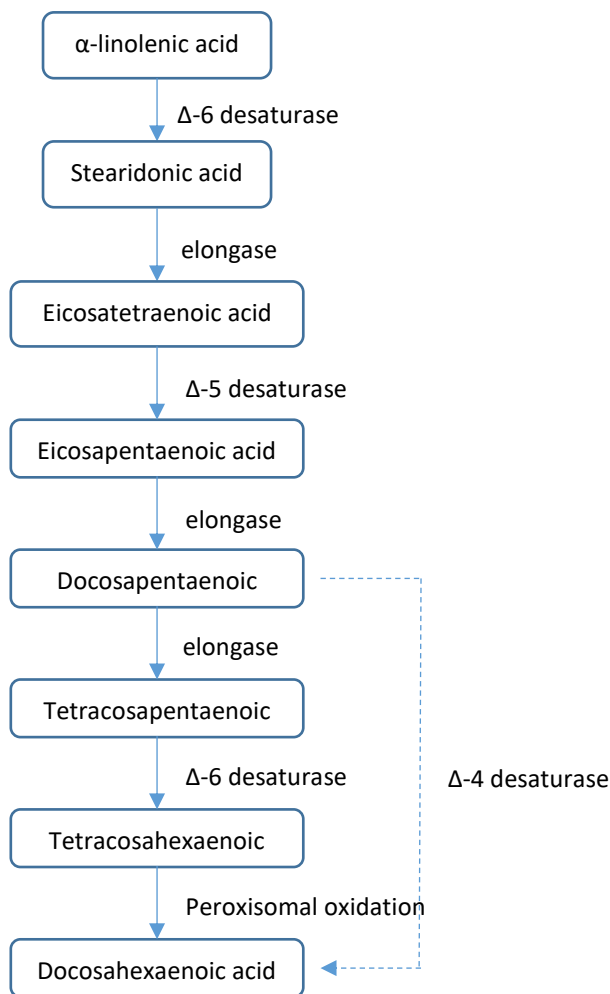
α-linolenic acid

Δ-6 desaturase

Stearidonic acid

elongase

Eicosatetraenoic acid

Δ-5 desaturase

Eicosapentaenoic acid

elongase

Docosapentaenoic

elongase

Tetracosapentaenoic

Δ-6 desaturase

Δ-4 desaturase

Tetracosahexaenoic

Peroxisomal oxidation

Docosahexaenoic acid